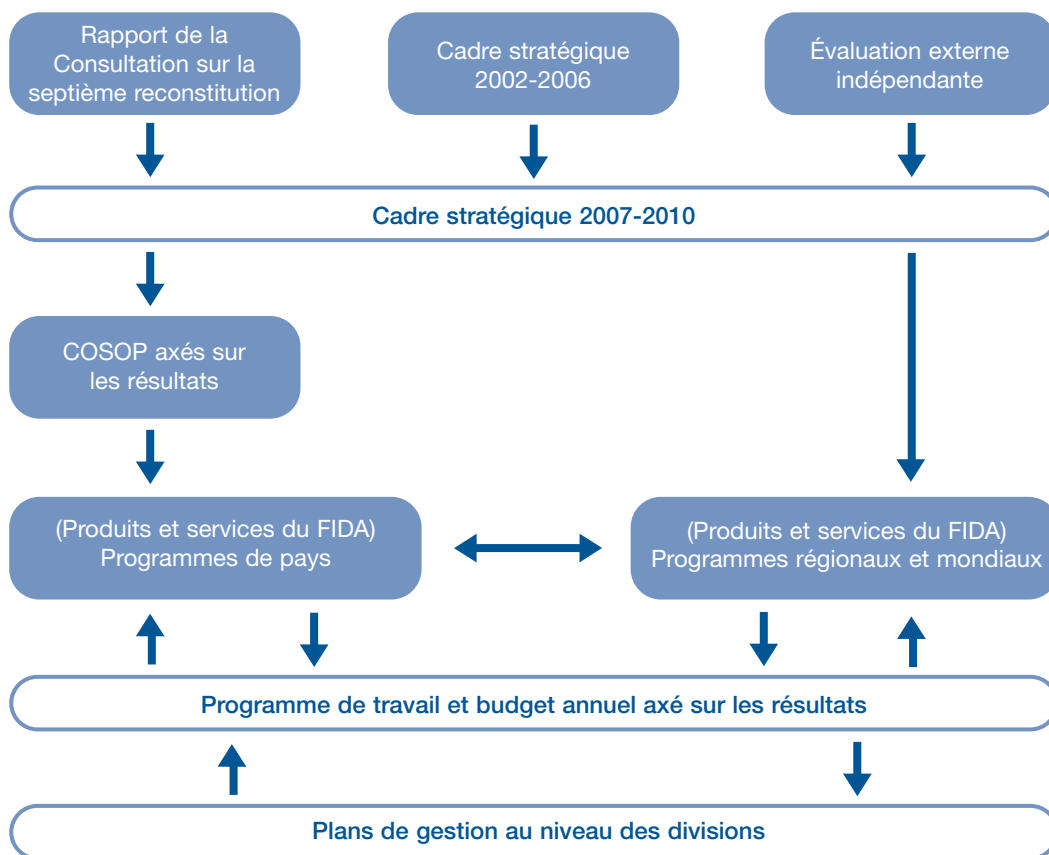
Rapport de la Consultation sur la septième reconstitution

Cadre stratégique 2002-2006

Évaluation externe indépendante

Cadre stratégique 2007-2010

COSOP axés sur les résultats

(Produits et services du FIDA) Programmes de pays

(Produits et services du FIDA) Programmes régionaux et mondiaux

Programme de travail et budget annuel axé sur les résultats

Plans de gestion au niveau des divisions